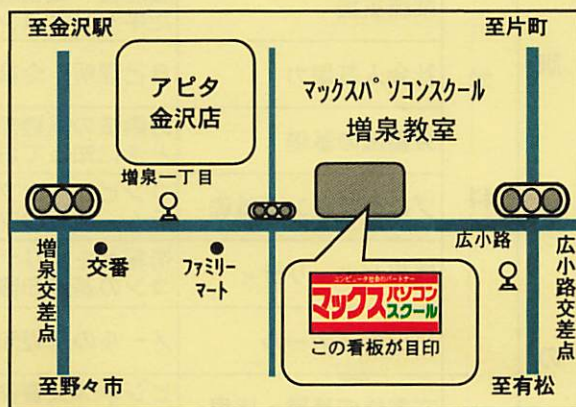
至金沢駅

至片町

アピタ
金沢店

マックスパソコンスクール
増泉教室

増泉一丁目

広小路

増泉交差点

交番

ファミリーマート

広小路交差点

コンピュータ社会のパートナー
マックスパソコンスクール

この看板が目印

至野々市

至有松